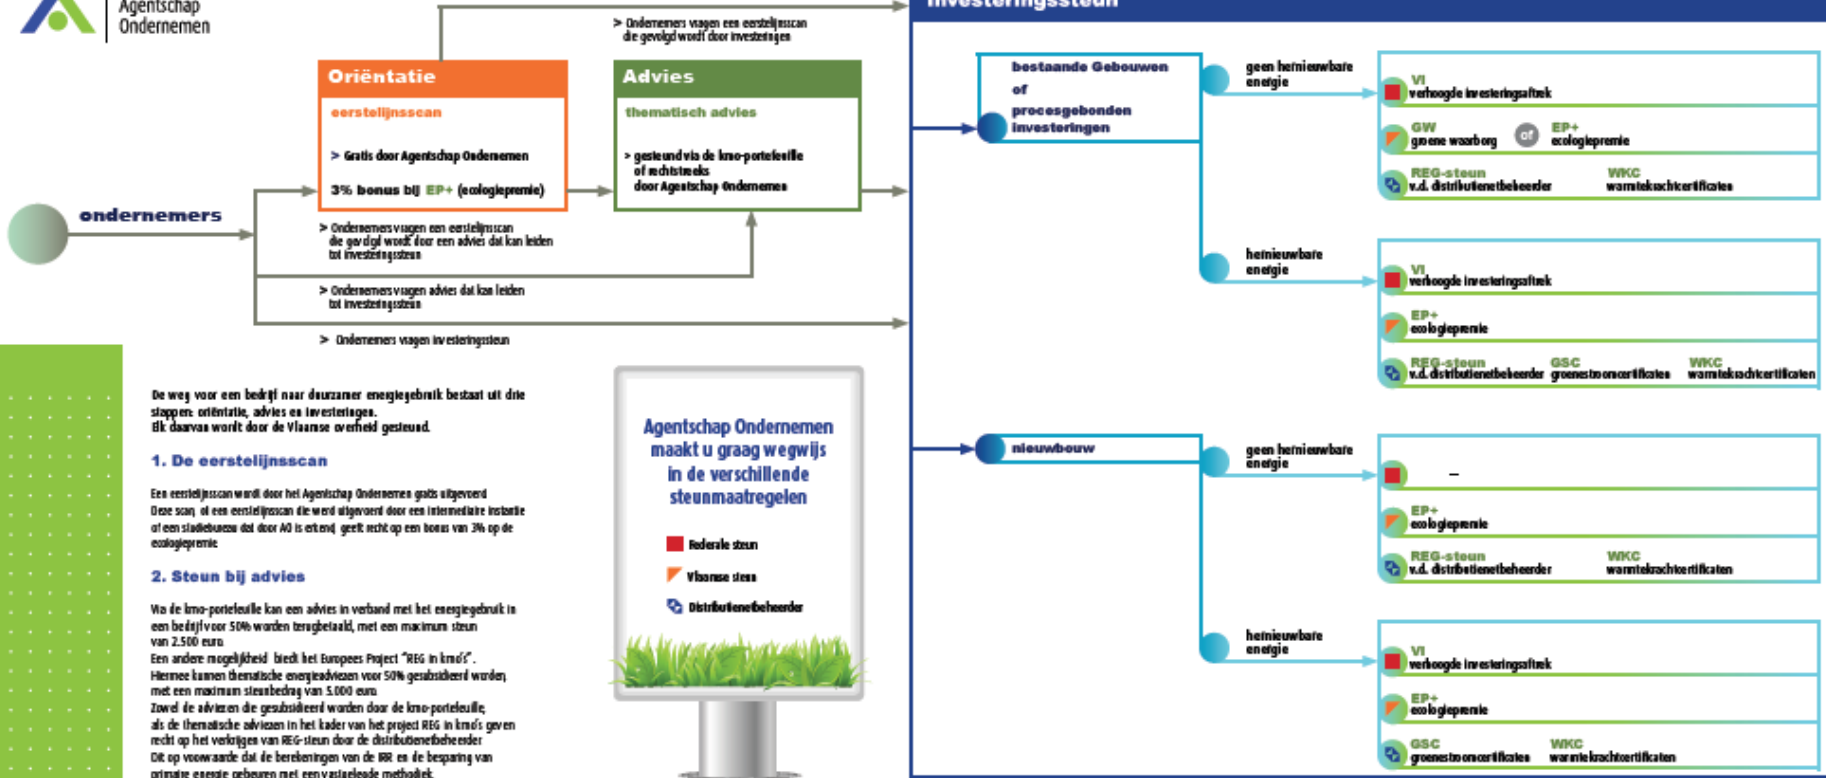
Agentschap Ondernemen

Investeringssteun

> Ondernemers vragen een eerstelijnsscan die gevolgd wordt door investeringen

Oriëntatie

eerstelijnsscan

> Gratis door Agentschap Ondernemen

3% bonus bij EP+ (ecologiepremie)

Advies

thematisch advies

> gesteund via de kmo-portefeuille of rechtstreeks door Agentschap Ondernemen

ondernemers

> Ondernemers vragen een eerstelijnsscan die gevolgd wordt door een advies dat kan leiden tot investeringssteun

> Ondernemers vragen advies dat kan leiden tot investeringssteun

> Ondernemers vragen investeringssteun

bestaande Gebouwen of procesgebonden investeringen

geen hernieuwbare energie

VI verhoogde investeringsaftrek

GW groene waarborg

of

EP+ ecologiepremie

REG-steun v.d. distributienetbeheerder

WKC warmtekrachtcertificaten

hernieuwbare energie

VI verhoogde investeringsaftrek

EP+ ecologiepremie

REG-steun v.d. distributienetbeheerder

GSC groenestroomcertificaten

WKC warmtekrachtcertificaten

nieuwbouw

geen hernieuwbare energie

–

EP+ ecologiepremie

REG-steun v.d. distributienetbeheerder

WKC warmtekrachtcertificaten

hernieuwbare energie

VI verhoogde investeringsaftrek

EP+ ecologiepremie

GSC groenestroomcertificaten

WKC warmtekrachtcertificaten

De weg voor een bedrijf naar duurzamer energiegebruik bestaat uit drie stappen: oriëntatie, advies en investeringen.
Elk daarvan wordt door de Vlaamse overheid gesteund.

1. De eerstelijnsscan

Een eerstelijnsscan wordt door het Agentschap Ondernemen gratis uitgevoerd
Deze scan, of een eerstelijnsscan die werd uitgevoerd door een intermediaire instantie of een studiebureau dat door AO is erkend, geeft recht op een bonus van 3% op de ecologiepremie

2. Steun bij advies

Via de kmo-portefeuille kan een advies in verband met het energiegebruik in een bedrijf voor 50% worden terugbetaald, met een maximum steun van 2.500 euro.
Een andere mogelijkheid biedt het Europees Project "REG in kmo's".
Hiermee kunnen thematische energieadviezen voor 50% gesubsidieerd worden, met een maximum steunbedrag van 5.000 euro.
Zowel de adviezen die gesubsidieerd worden door de kmo-portefeuille, als de thematische adviezen in het kader van het project REG in kmo's geven recht op het verkrijgen van REG-steun door de distributienetbeheerder
Dit op voorwaarde dat de berekeningen van de IRR en de besparing van primaire energie gebeuren met een vastgelegde methodiek.

Agentschap Ondernemen maakt u graag wegwijs in de verschillende steunmaatregelen

Federale steun

Vlaamse steun

Distributienetbeheerder